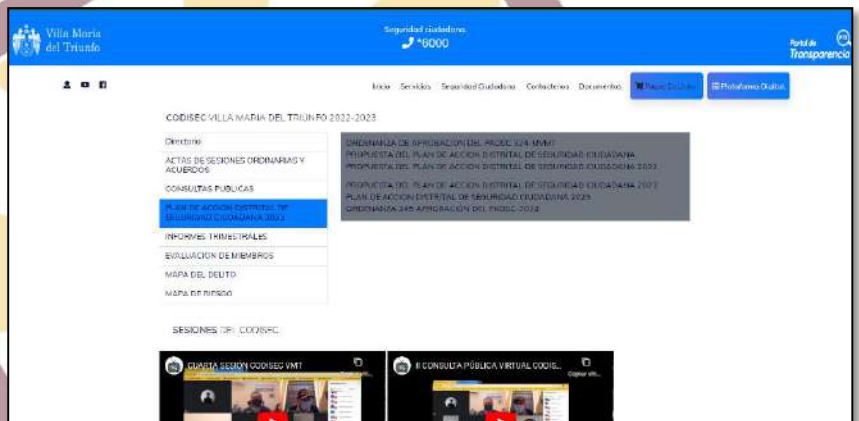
Villa María del Triunfo

Seguridad ciudadana
*6000

Portal de Transparencia

Inicio Servicios Seguridad Ciudadana Contactenos Documentos Pagos En Línea Plataforma Digital

CODISEC VILLA MARIA DEL TRIUNFO 2022-2023

Directorio
ACTAS DE SESIONES ORDINARIAS Y ACUERDOS
CONSULTAS PUBLICAS
PLAN DE ACCION DISTRITAL DE SEGURIDAD CIUDADANA 2023
INFORMES TRIMESTRALES
EVALUACION DE MIEMBROS
MAPA DEL DELITO
MAPA DE RIESGO

ORDENANZA DE APROBACION DEL PADSC 324-MVMT
PROPUESTA DEL PLAN DE ACCION DISTRITAL DE SEGURIDAD CIUDADANA
PROPUESTA DEL PLAN DE ACCION DISTRITAL DE SEGURIDAD CIUDADANA 2022
PROPUESTA DEL PLAN DE ACCION DISTRITAL DE SEGURIDAD CIUDADANA 2023
PLAN DE ACCION DISTRITAL DE SEGURIDAD CIUDADANA 2023
ORDENANZA 345 APROBACIÓN DEL PADSC 2023

SESIONES DEL CODISEC

CUARTA SESION CODISEC VMT
II CONSULTA PÚBLICA VIRTUAL CODIS...
Copiar vín...